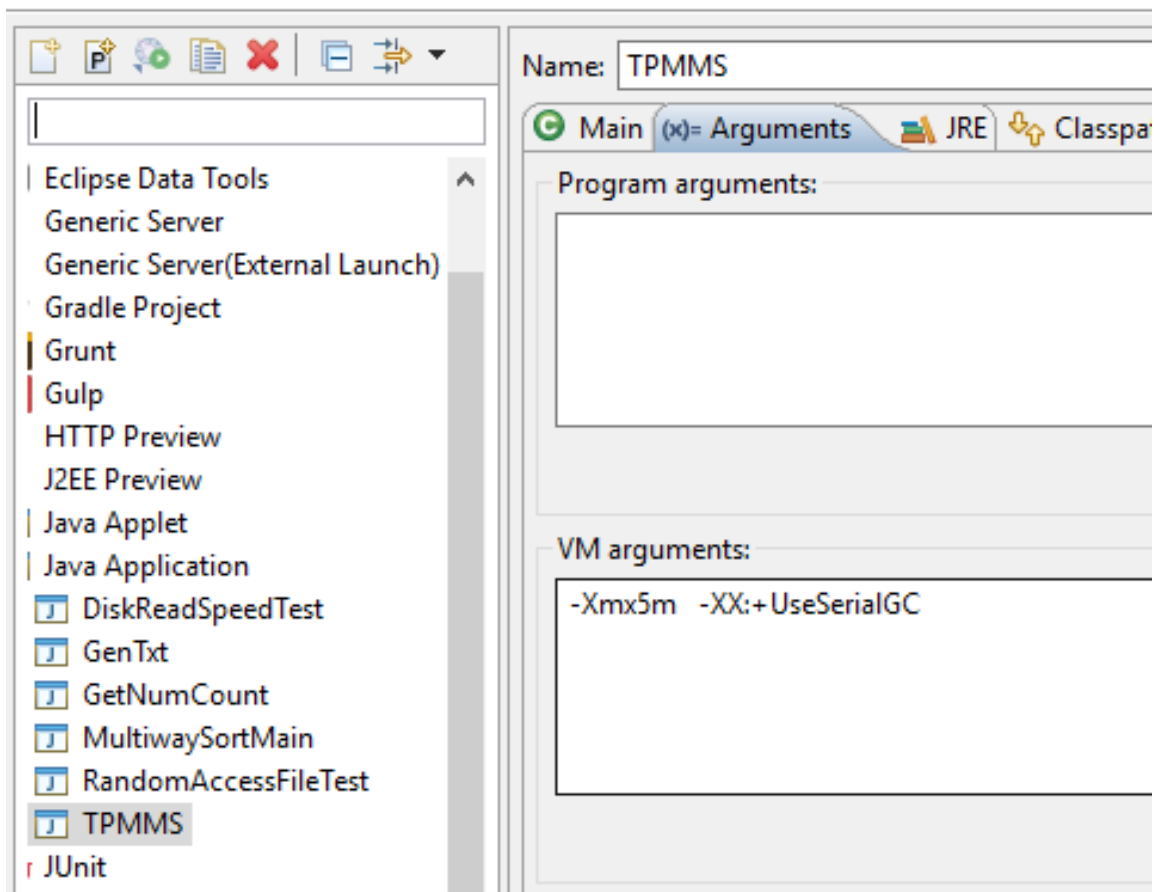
Eclipse Data Tools
Generic Server
Generic Server(External Launch)
Gradle Project
Grunt
Gulp
HTTP Preview
J2EE Preview
Java Applet
Java Application
DiskReadSpeedTest
GenTxt
GetNumCount
MultiwaySortMain
RandomAccessFileTest
TPMMS
JUnit

Name: TPMMS

Main (x)= Arguments JRE Classpat

Program arguments:

VM arguments:

-Xmx5m -XX:+UseSerialGC